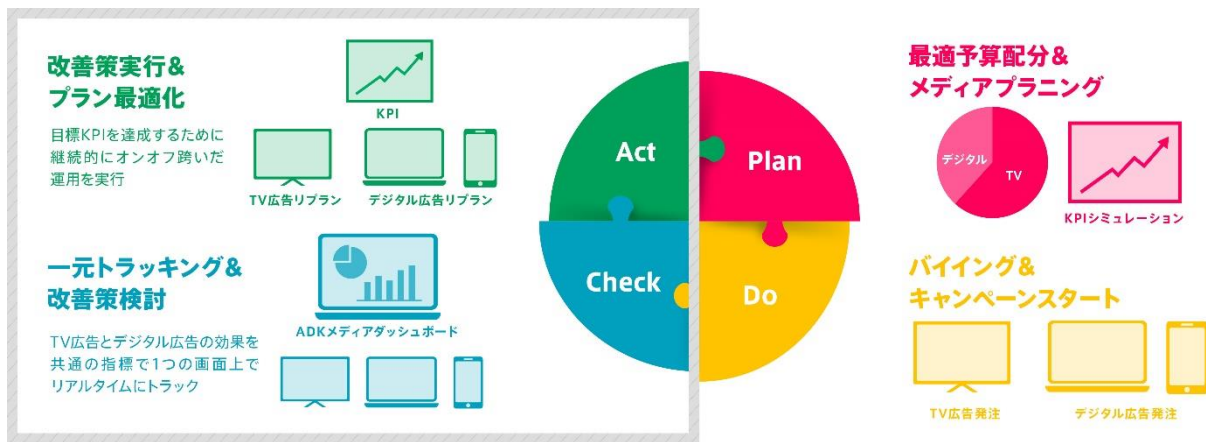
改善策実行＆
プラン最適化

目標KPIを達成するために継続的にオンオフ跨いだ運用を実行

KPI

TV広告リプラン

デジタル広告リプラン

一元トラッキング＆
改善策検討

TV広告とデジタル広告の効果を共通の指標で1つの画面上でリアルタイムにトラック

ADKメディアダッシュボード

Act

Plan

Check

Do

最適予算配分＆
メディアプラニング

デジタル

TV

KPIシミュレーション

バイイング＆
キャンペーンスタート

TV広告発注

デジタル広告発注